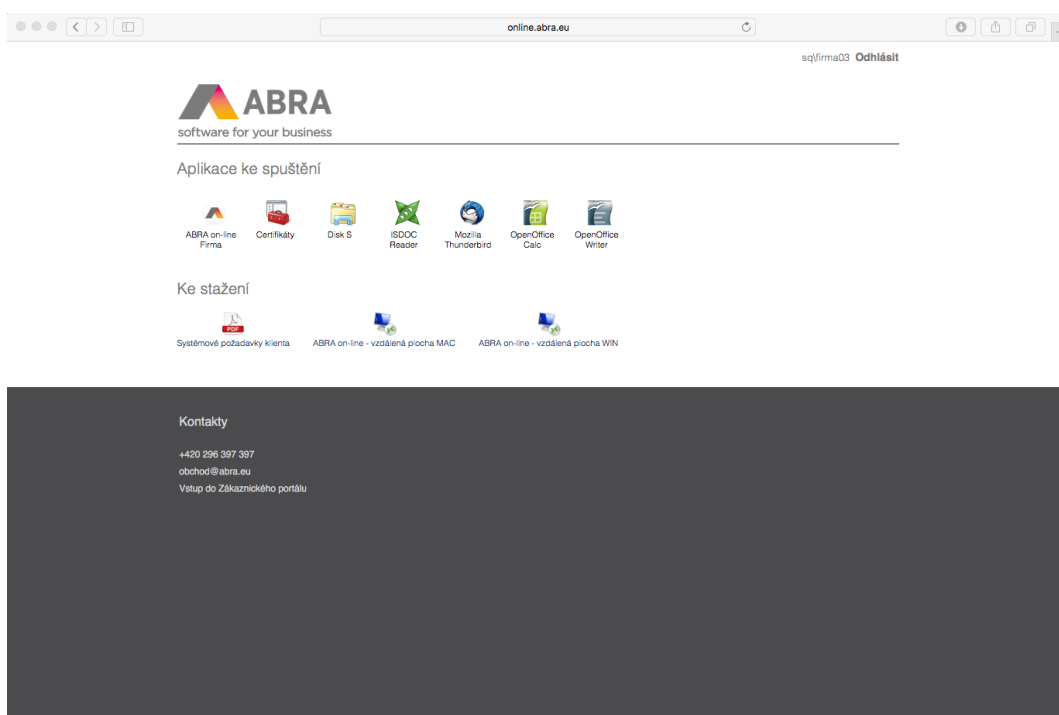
online.abra.eu

sql\firma03 **Odhlásit**

ABRA
software for your business

Aplikace ke spuštění

ABRA on-line Firma
Certifikáty
Disk S
ISDOC Reader
Mozilla Thunderbird
OpenOffice Calc
OpenOffice Writer

Ke stažení

PDF
Systémové požadavky klienta
ABRA on-line - vzdálená plocha MAC
ABRA on-line - vzdálená plocha WIN

Kontakty

+420 296 397 397
obchod@abra.eu
Vstup do Zákaznického portálu